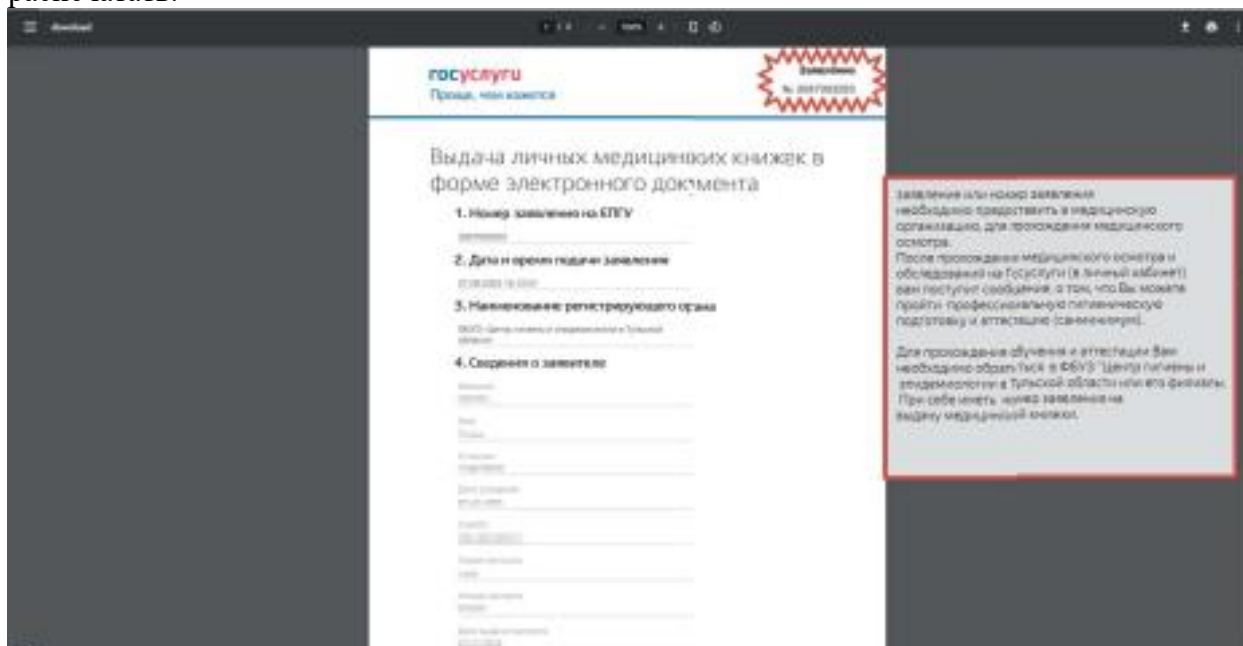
download

госуслуги
Проще, чем кажется

Заявление
№ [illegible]

Выдача личных медицинских книжек в форме электронного документа

1. Номер заявления на ЕПГУ

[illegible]

2. Дата и время подачи заявления

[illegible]

3. Наименование регистрирующего органа

ФБУЗ "Центр гигиены и эпидемиологии в Тульской области"

4. Сведения о заявителе

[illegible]

Заявление или номер заявления необходимо предоставить в медицинскую организацию, для прохождения медицинского осмотра.
После прохождения медицинского осмотра и обследований на Госуслуги (в личный кабинет) вам поступит сообщение, о том, что Вы можете пройти профессиональную гигиеническую подготовку и аттестацию (санминимум).

Для прохождения обучения и аттестации Вам необходимо обратиться в ФБУЗ "Центр гигиены и эпидемиологии в Тульской области или его филиалы. При себе иметь номер заявления на выдачу медицинской книжки.